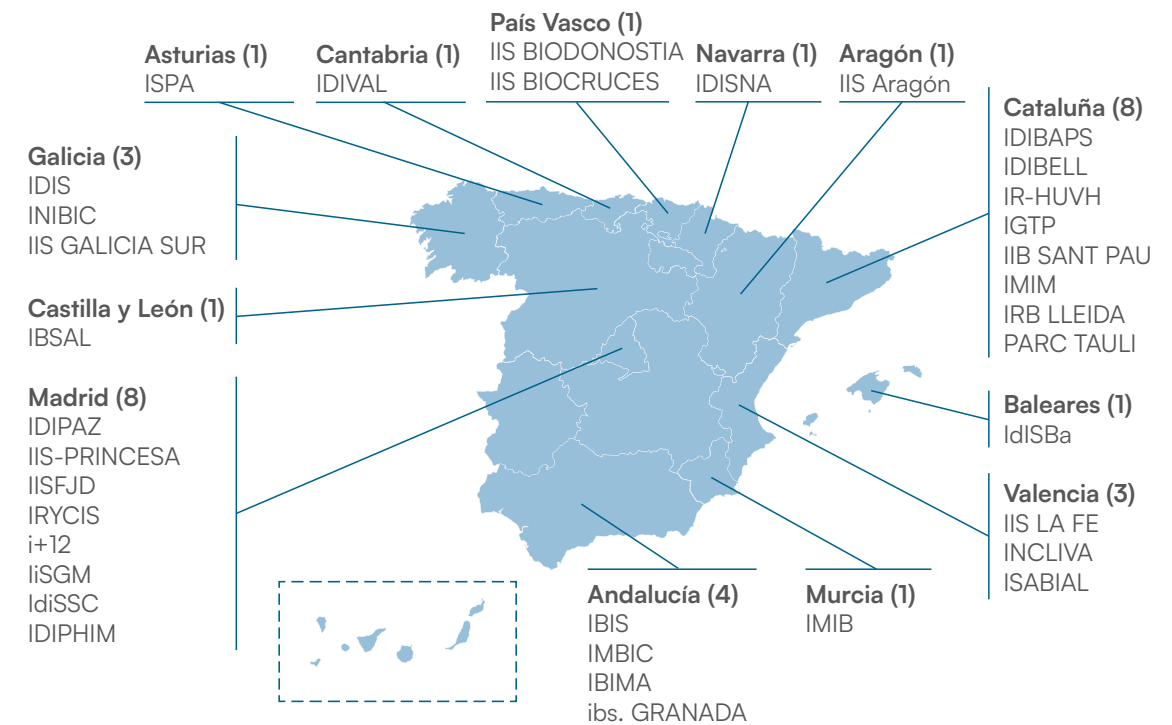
Asturias (1)
ISPA

Cantabria (1)
IDIVAL

País Vasco (1)
IIS BIODONOSTIA
IIS BIOCRUCES

Navarra (1)
IDISNA

Aragón (1)
IIS Aragón

Cataluña (8)
IDIBAPS
IDIBELL
IR-HUVH
IGTP
IIB SANT PAU
IMIM
IRB LLEIDA
PARC TAULI

Galicia (3)
IDIS
INIBIC
IIS GALICIA SUR

Castilla y León (1)
IBSAL

Madrid (8)
IDIPAZ
IIS-PRINCESA
IISFJD
IRYCIS
i+12
IiSGM
IdiSSC
IDIPHIM

Baleares (1)
IdISBa

Valencia (3)
IIS LA FE
INCLIVA
ISABIAL

Andalucía (4)
IBIS
IMBIC
IBIMA
ibs. GRANADA

Murcia (1)
IMIB